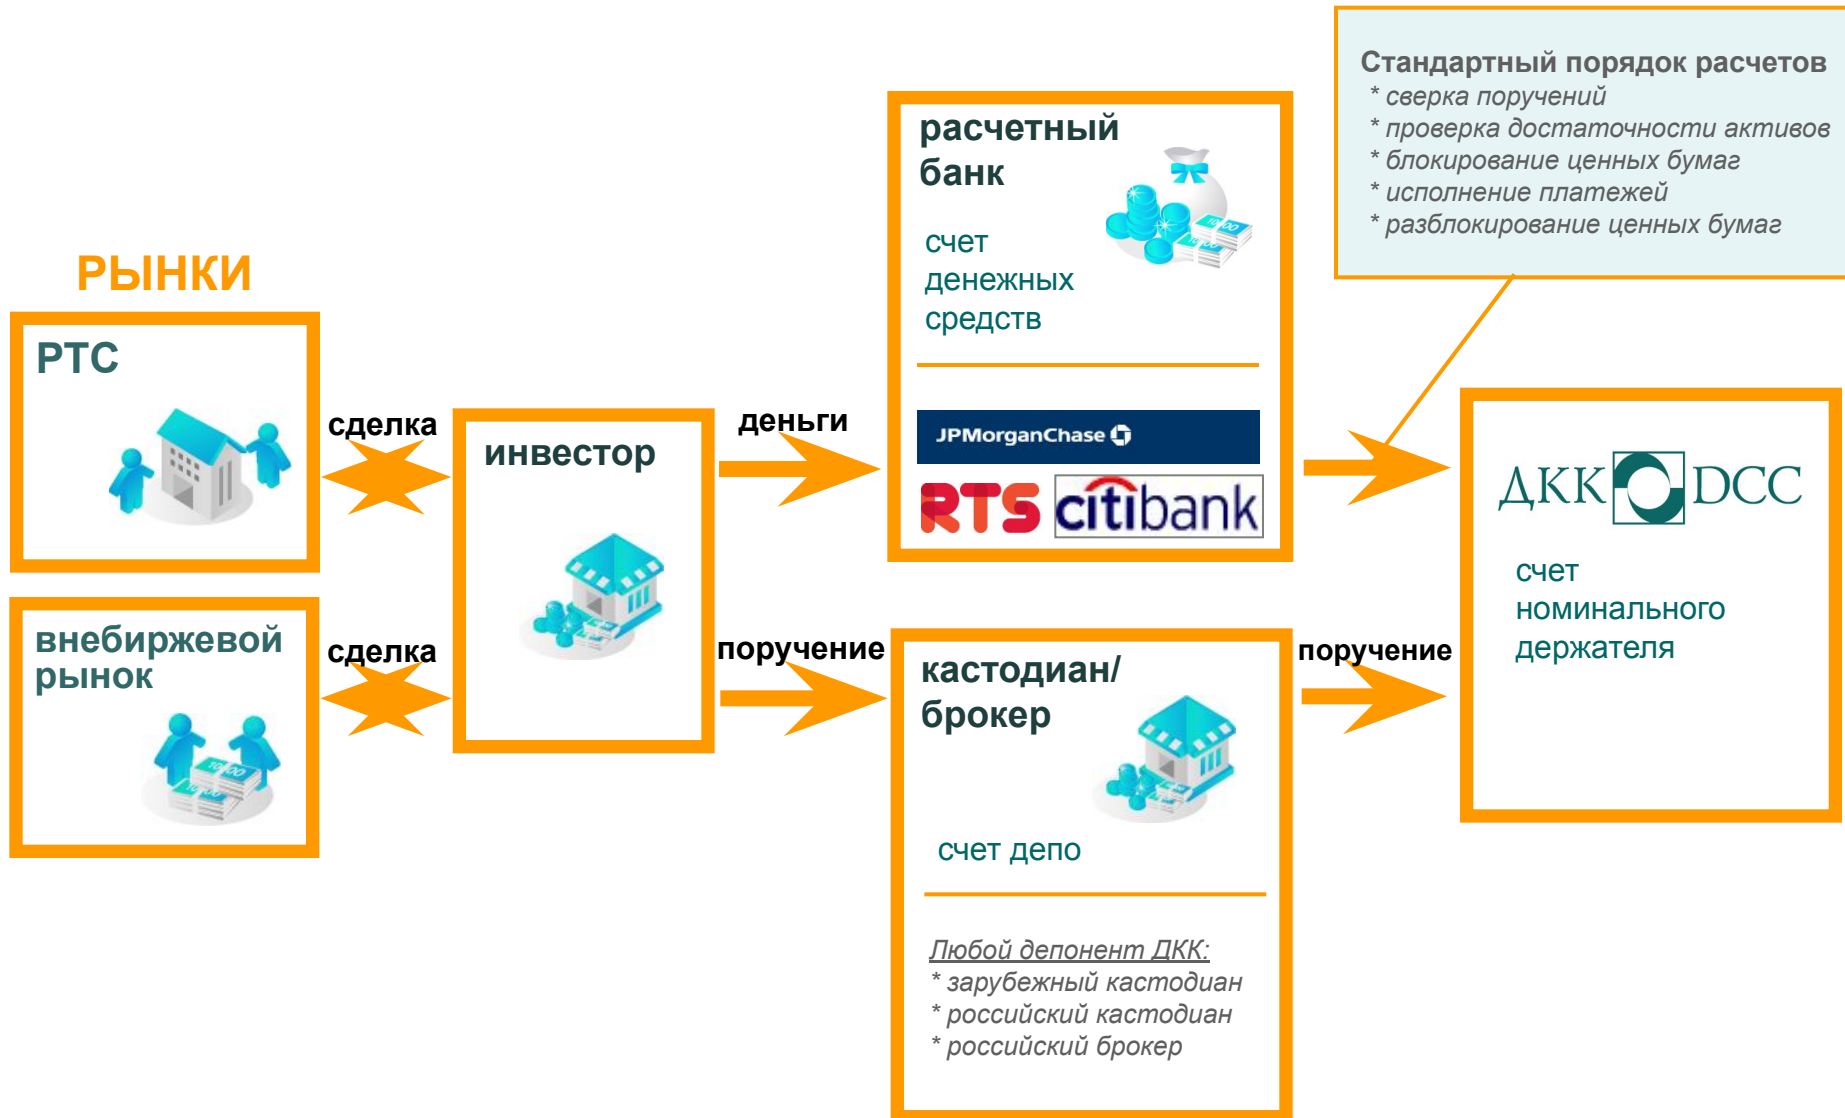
Стандартный порядок расчетов
* сверка поручений
* проверка достаточности активов
* блокирование ценных бумаг
* исполнение платежей
* разблокирование ценных бумаг

РЫНКИ

РТС

сделка

внебиржевой рынок

сделка

инвестор

деньги

поручение

расчетный банк

счет денежных средств

JPMorganChase

RTS

citibank

кастодиан/ брокер

счет депо

Любой депонент ДКК:
* зарубежный кастодиан
* российский кастодиан
* российский брокер

поручение

ДКК DCC

счет номинального держателя